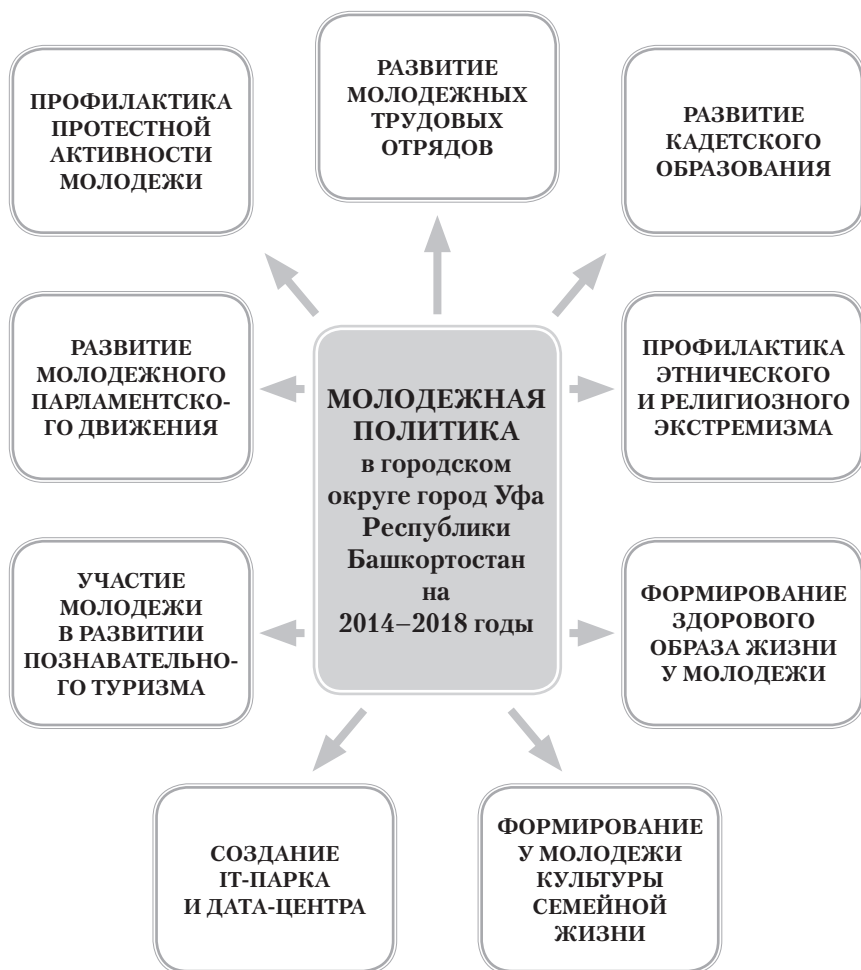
ПРОФИЛАКТИКА ПРОТЕСТНОЙ АКТИВНОСТИ МОЛОДЕЖИ

РАЗВИТИЕ МОЛОДЕЖНЫХ ТРУДОВЫХ ОТРЯДОВ

РАЗВИТИЕ КАДЕТСКОГО ОБРАЗОВАНИЯ

РАЗВИТИЕ МОЛОДЕЖНОГО ПАРЛАМЕНТСКОГО ДВИЖЕНИЯ

МОЛОДЕЖНАЯ ПОЛИТИКА в городском округе город Уфа Республики Башкортостан на 2014–2018 годы

ПРОФИЛАКТИКА ЭТНИЧЕСКОГО И РЕЛИГИОЗНОГО ЭКСТРЕМИЗМА

УЧАСТИЕ МОЛОДЕЖИ В РАЗВИТИИ ПОЗНАВАТЕЛЬНОГО ТУРИЗМА

ФОРМИРОВАНИЕ ЗДОРОВОГО ОБРАЗА ЖИЗНИ У МОЛОДЕЖИ

СОЗДАНИЕ IT-ПАРКА И ДАТА-ЦЕНТРА

ФОРМИРОВАНИЕ У МОЛОДЕЖИ КУЛЬТУРЫ СЕМЕЙНОЙ ЖИЗНИ